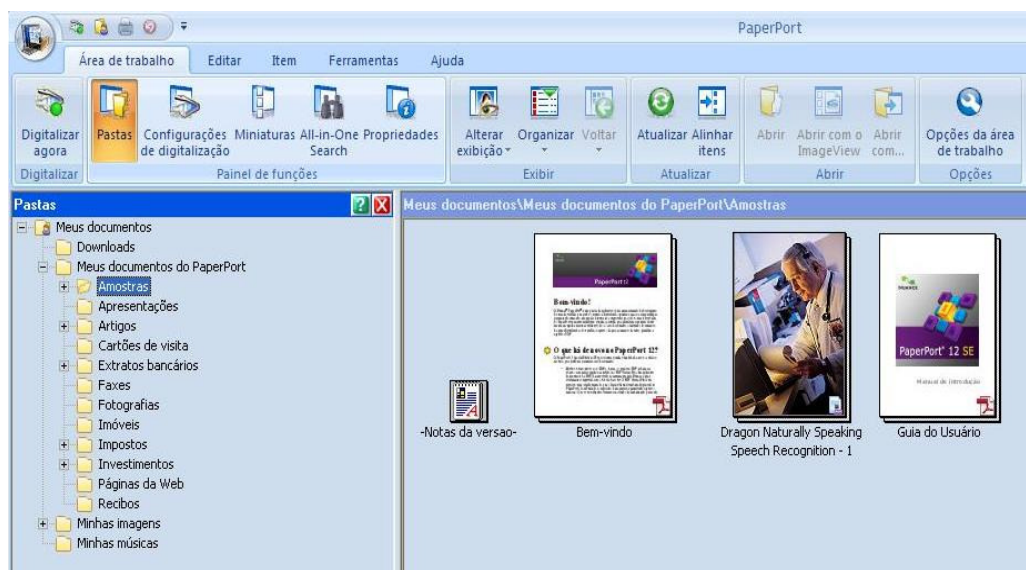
PaperPort

Área de trabalho | Editar | Item | Ferramentas | Ajuda

Digitalizar agora | Pastas | Configurações de digitalização | Miniaturas | All-in-One Search | Propriedades | Alterar exibição | Organizar | Voltar | Atualizar | Alinhar itens | Abrir | Abrir com o ImageView | Abrir com... | Opções da área de trabalho

Digitalizar | Painel de funções | Exibir | Atualizar | Abrir | Opções

Pastas

Meus documentos
Downloads
Meus documentos do PaperPort
Amostras
Apresentações
Artigos
Cartões de visita
Extratos bancários
Faxes
Fotografias
Imóveis
Impostos
Investimentos
Páginas da Web
Recibos
Minhas imagens
Minhas músicas

Meus documentos\Meus documentos do PaperPort\Amostras

PaperPort 12

Bem-vindo!

O que há de novo no PaperPort 12?

PaperPort 12 SE

Manual de introdução

-Notas da versao-
Bem-vindo
Dragon Naturally Speaking Speech Recognition - 1
Guia do Usuário